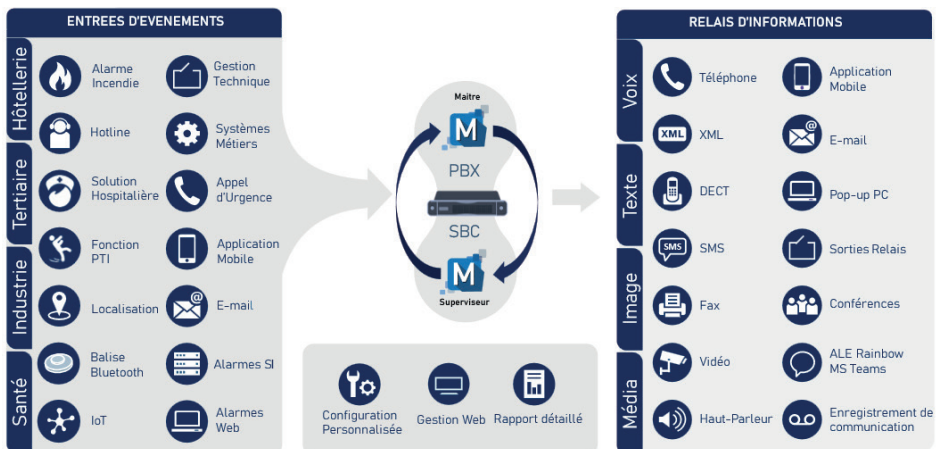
ENTREES D'EVENEMENTS

Hôtellerie

Alarme Incendie

Gestion Technique

Hotline

Systèmes Métiers

Tertiaire

Solution Hospitalière

Appel d'Urgence

Industrie

Fonction PTI

Application Mobile

Localisation

E-mail

Santé

Balise Bluetooth

Alarmes SI

IoT

Alarmes Web

Maitre

M

PBX

SBC

M

Superviseur

Configuration Personnalisée

Gestion Web

Rapport détaillé

RELAIS D'INFORMATIONS

Voix

Téléphone

Application Mobile

XML

XML

E-mail

Texte

DECT

Pop-up PC

SMS

SMS

Sorties Relais

Image

Fax

Conférences

Média

Vidéo

ALE Rainbow MS Teams

Haut-Parleur

Enregistrement de communication